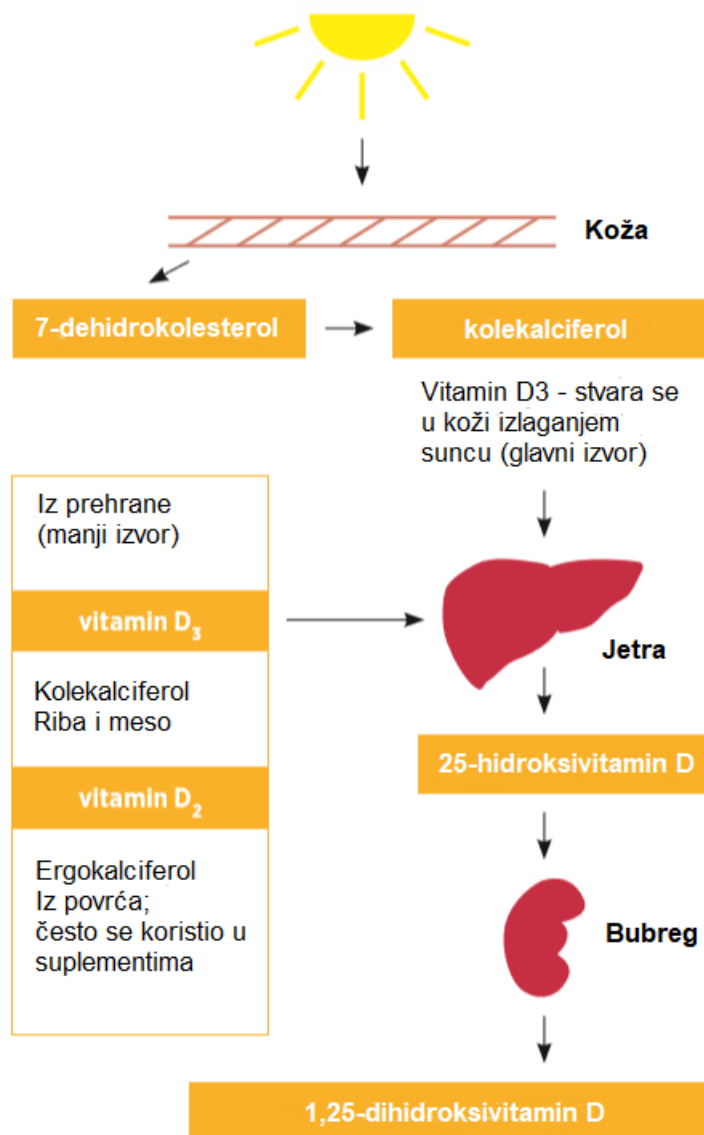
Koža

7-dehidrokolesterol

kolekalciferol

Vitamin D3 - stvara se u koži izlaganjem suncu (glavni izvor)

Iz prehrane (manji izvor)

vitamin $D_3$

Kolekalciferol
Riba i meso

vitamin $D_2$

Ergokalciferol
Iz povrća;
često se koristio u suplementima

Jetra

25-hidroksivitamin D

Bubreg

1,25-dihidroksivitamin D